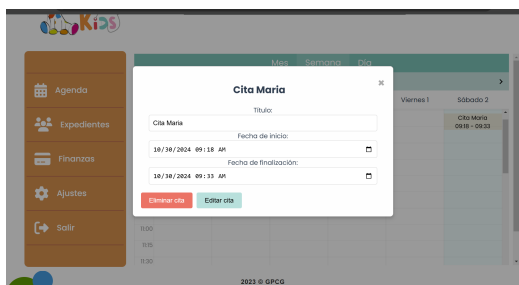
Kids

Agenda
Expedientes
Finanzas
Ajustes
Salir

Mes Semana Día

Viernes 1
Sábado 2
Cita Maria
09:18 - 09:33

11:00
11:15
11:30

Cita Maria
×
Título:
Cita Maria
Fecha de inicio:
10/30/2024 09:18 AM
Fecha de finalización:
10/30/2024 09:33 AM
Eliminar cita
Editar cita

2023 © GPCG